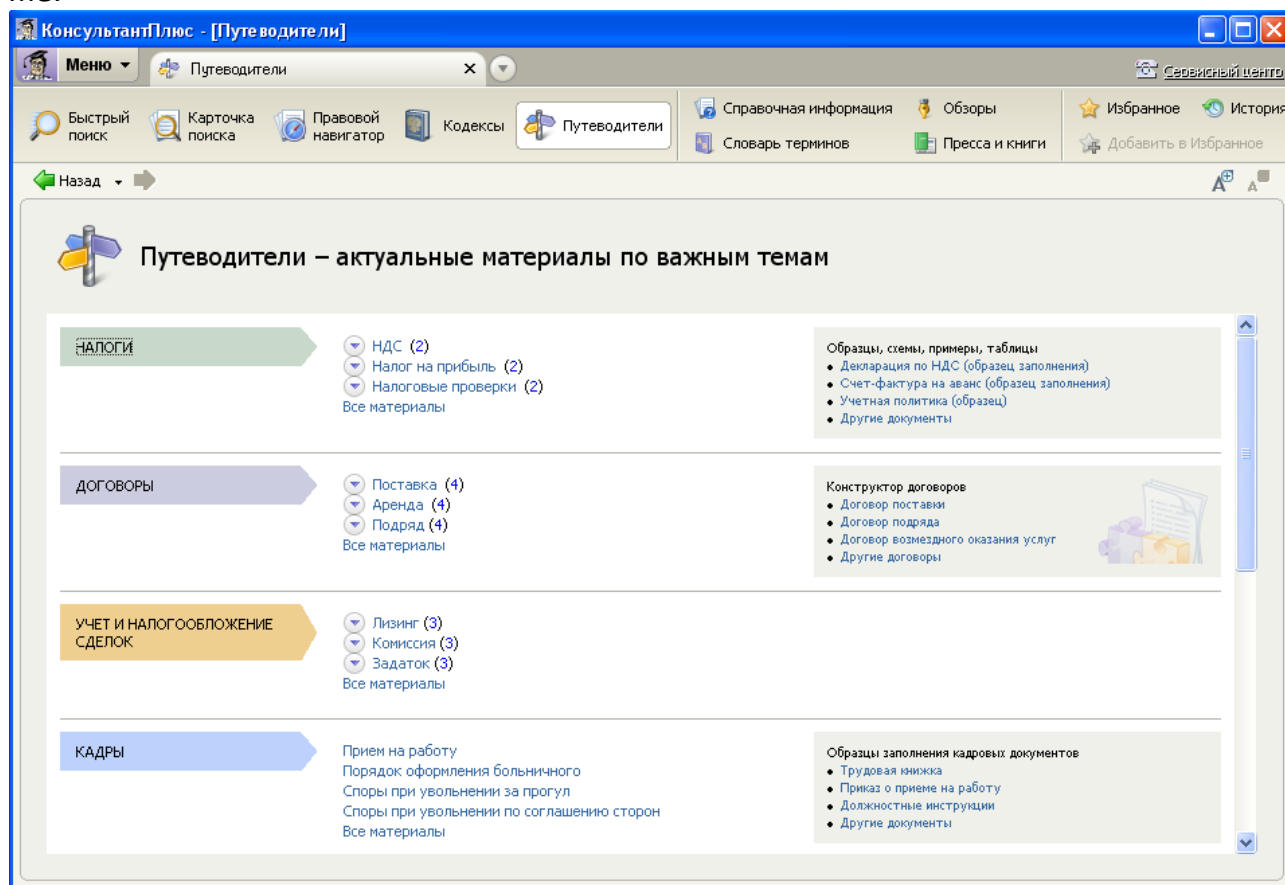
КонсультантПлюс - [Путеводители]

Меню Путеводители × Сервисный центр

Быстрый поиск Карточка поиска Правовой навигатор Кодексы Путеводители Справочная информация Обзоры Словарь терминов Пресса и книги Избранное История Добавить в Избранное

Назад

Путеводители – актуальные материалы по важным темам

НАЛОГИ

НДС (2)
Налог на прибыль (2)
Налоговые проверки (2)
Все материалы

Образцы, схемы, примеры, таблицы
• Декларация по НДС (образец заполнения)
• Счет-фактура на аванс (образец заполнения)
• Учетная политика (образец)
• Другие документы

ДОГОВОРЫ

Поставка (4)
Аренда (4)
Подряд (4)
Все материалы

Конструктор договоров
• Договор поставки
• Договор подряда
• Договор возмездного оказания услуг
• Другие договоры

УЧЕТ И НАЛОГООБЛОЖЕНИЕ СДЕЛОК

Лизинг (3)
Комиссия (3)
Задаток (3)
Все материалы

КАДРЫ

Прием на работу
Порядок оформления больничного
Споры при увольнении за прогул
Споры при увольнении по соглашению сторон
Все материалы

Образцы заполнения кадровых документов
• Трудовая книжка
• Приказ о приеме на работу
• Должностные инструкции
• Другие документы